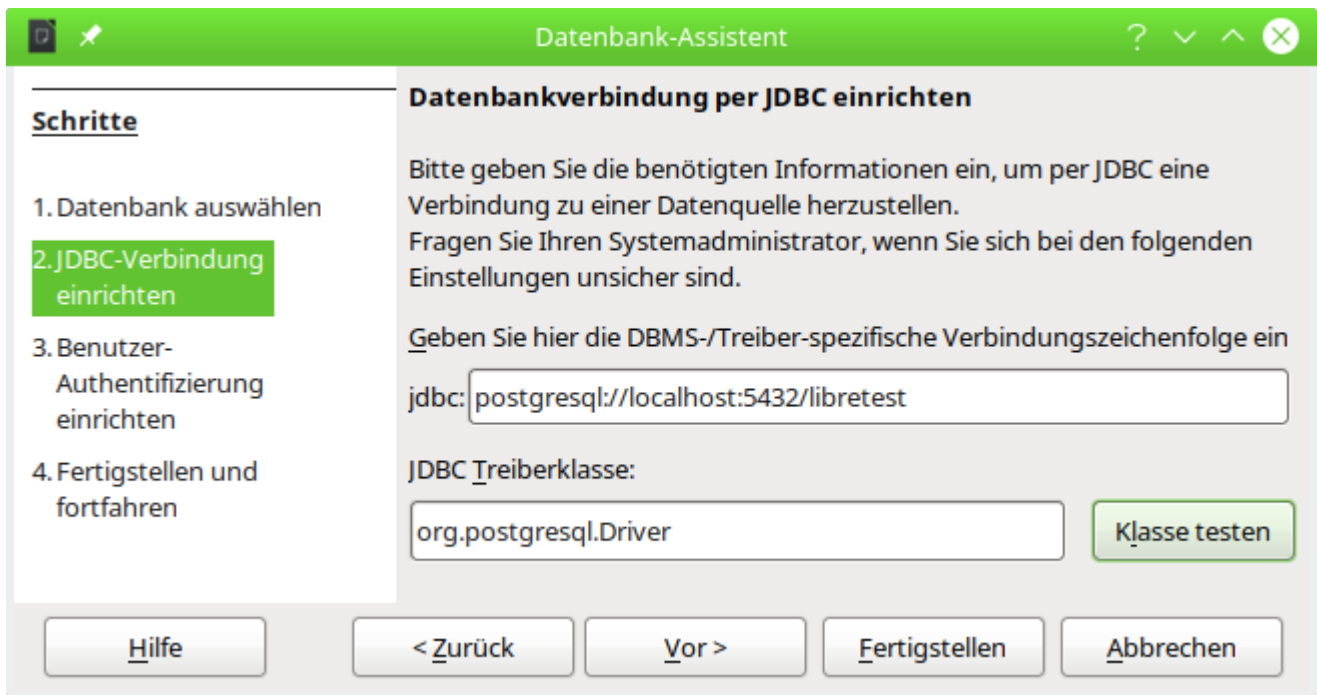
Datenbank-Assistent

?

Schritte

1. Datenbank auswählen

2. JDBC-Verbindung einrichten

3. Benutzer-Authentifizierung einrichten

4. Fertigstellen und fortfahren

Datenbankverbindung per JDBC einrichten

Bitte geben Sie die benötigten Informationen ein, um per JDBC eine Verbindung zu einer Datenquelle herzustellen.
Fragen Sie Ihren Systemadministrator, wenn Sie sich bei den folgenden Einstellungen unsicher sind.

Geben Sie hier die DBMS-/Treiber-spezifische Verbindungszeichenfolge ein

jdbc: postgresql://localhost:5432/libretest

JDBC Treiberklasse:

org.postgresql.Driver

Klasse testen

Hilfe

< Zurück

Vor >

Fertigstellen

Abbrechen